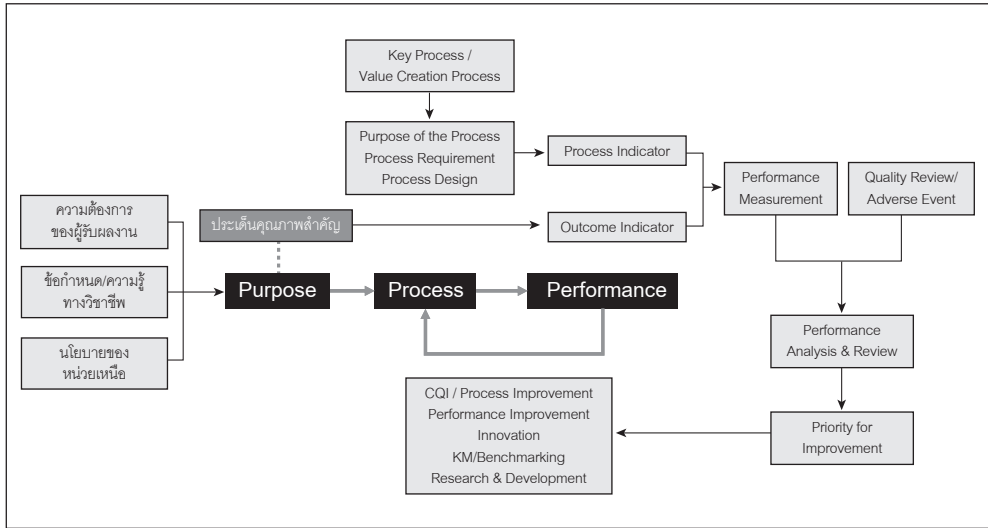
Key Process /
Value Creation Process

Purpose of the Process
Process Requirement
Process Design

Process Indicator

Performance
Measurement

Quality Review/
Adverse Event

ความต้องการ
ของผู้รับผลงาน

ประเด็นคุณภาพสำคัญ

Outcome Indicator

ข้อกำหนด/ความรู้
ทางวิชาชีพ

Purpose

Process

Performance

นโยบายของ
หน่วยเหนือ

Performance
Analysis & Review

CQI / Process Improvement
Performance Improvement
Innovation
KM/Benchmarking
Research & Development

Priority for
Improvement